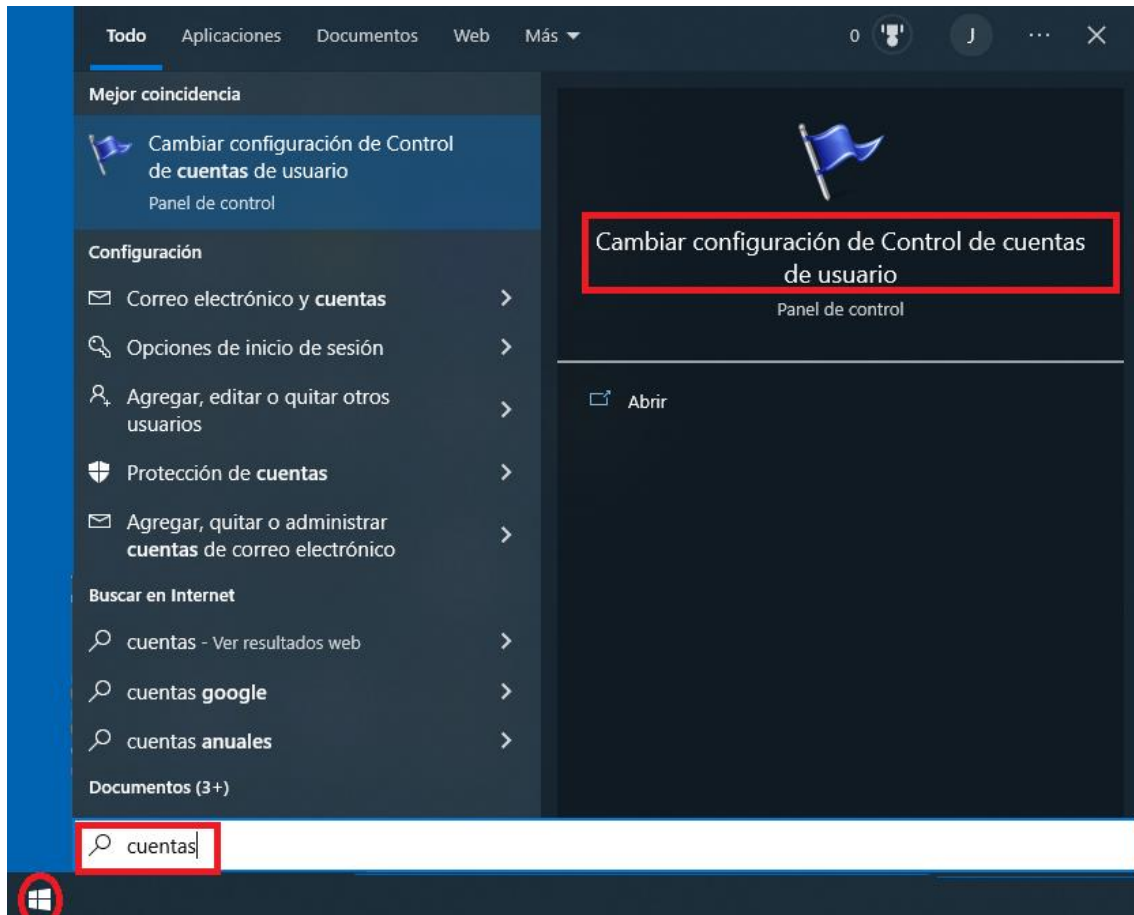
Todo Aplicaciones Documentos Web Más

0 J ··· ✕

Mejor coincidencia

Cambiar configuración de Control de cuentas de usuario
Panel de control

Configuración

Correo electrónico y cuentas

Opciones de inicio de sesión

Agregar, editar o quitar otros usuarios

Protección de cuentas

Agregar, quitar o administrar cuentas de correo electrónico

Buscar en Internet

cuentas - Ver resultados web

cuentas google

cuentas anuales

Documentos (3+)

Cambiar configuración de Control de cuentas de usuario
Panel de control

Abrir

cuentas